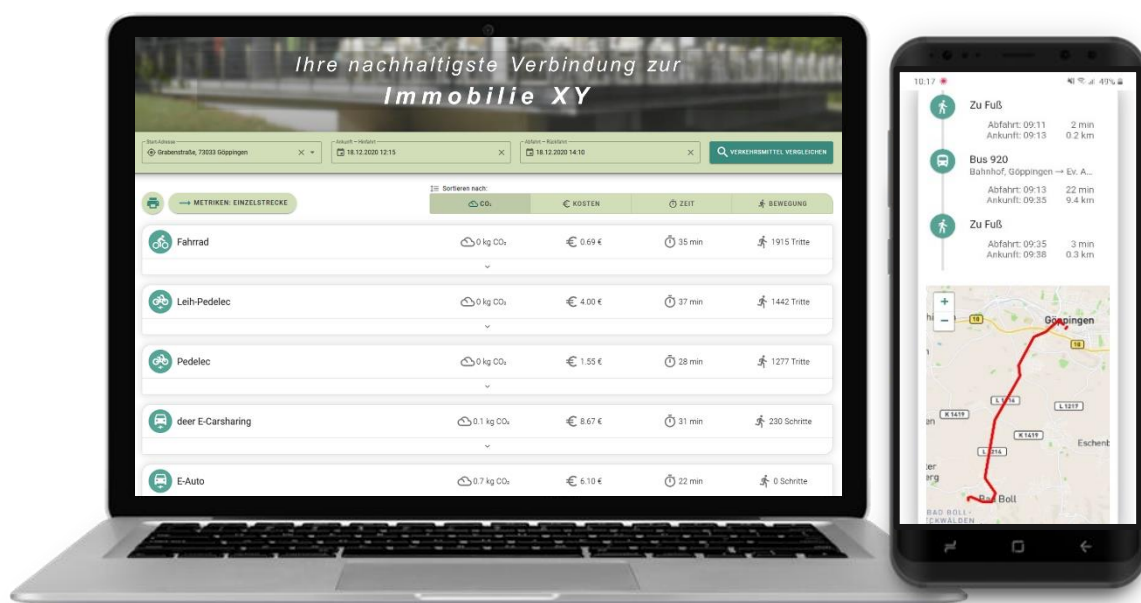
Ihre nachhaltigste Verbindung zur
Immobilie XY

Start-Adresse
Grabenstraße, 73033 Göppingen

Ankunft – Hinfahrt
18.12.2020 12:15

Abfahrt – Rückfahrt
18.12.2020 14:10

VERKEHRSMITTEL VERGLEICHEN

METRIKEN: EINZELSTRECKE

Sortieren nach:

| | CO₂ | KOSTEN | ZEIT | BEWEGUNG |
|---|---|---|---|---|
| Fahrrad | 0 kg CO₂ | 0.69 € | 35 min | 1915 Tritte |
| Leih-Pedelec | 0 kg CO₂ | 4.00 € | 37 min | 1442 Tritte |
| Pedelec | 0 kg CO₂ | 1.55 € | 28 min | 1277 Tritte |
| deer E-Carsharing | 0.1 kg CO₂ | 8.67 € | 31 min | 230 Schritte |
| E-Auto | 0.7 kg CO₂ | 6.10 € | 22 min | 0 Schritte |

10:17
49%

Zu Fuß
Abfahrt: 09:11 2 min
Ankunft: 09:13 0.2 km

Bus 920
Bahnhof, Göppingen → Ev. A...
Abfahrt: 09:13 22 min
Ankunft: 09:35 9.4 km

Zu Fuß
Abfahrt: 09:35 3 min
Ankunft: 09:38 0.3 km

+
−
10
Göppingen
10
L 1214
K 1419
L 1217
K 1419
Eschenb
L 1214
Bad Boll
BAD BOLL-
ECKWALDEN